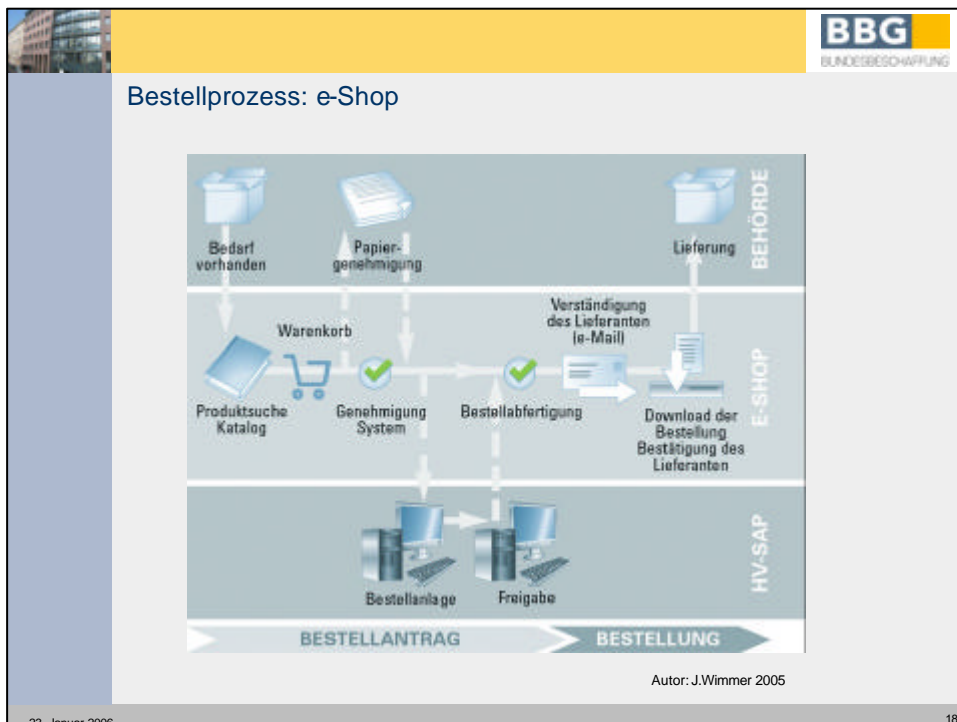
BBG
BUNDESBESCHAFFUNG

Bestellprozess: e-Shop

BEHÖRDE

Bedarf vorhanden

Papiergenehmigung

Lieferung

E-SHOP

Warenkorb

Verständigung des Lieferanten (e-Mail)

Produktsuche Katalog

Genehmigung System

Bestellabfertigung

Download der Bestellung Bestätigung des Lieferanten

HV-SAP

Bestellanlage

Freigabe

BESTELLANTRAG

BESTELLUNG

Autor: J.Wimmer 2005

23. Januar 2006

18